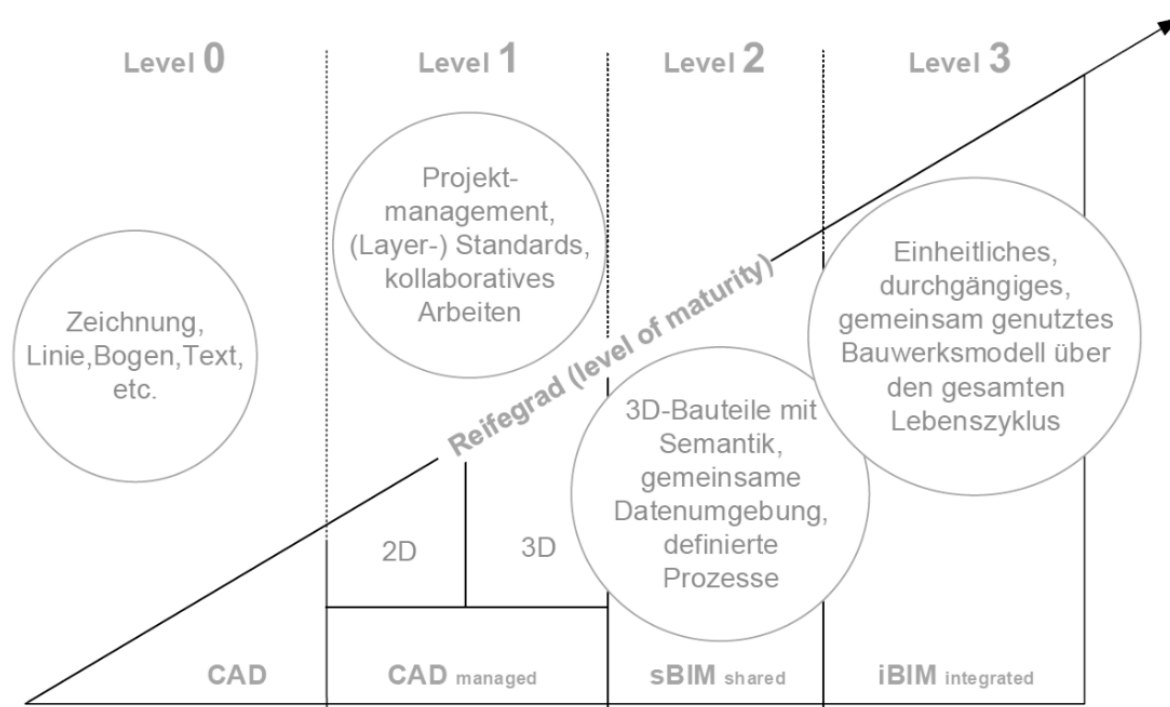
Level 0

Level 1

Level 2

Level 3

Zeichnung, Linie,Bogen,Text, etc.

Projektmanagement, (Layer-) Standards, kollaboratives Arbeiten

Reifegrad (level of maturity)

Einheitliches, durchgängiges, gemeinsam genutztes Bauwerksmodell über den gesamten Lebenszyklus

3D-Bauteile mit Semantik, gemeinsame Datenumgebung, definierte Prozesse

2D

3D

CAD

CAD managed

sBIM shared

iBIM integrated